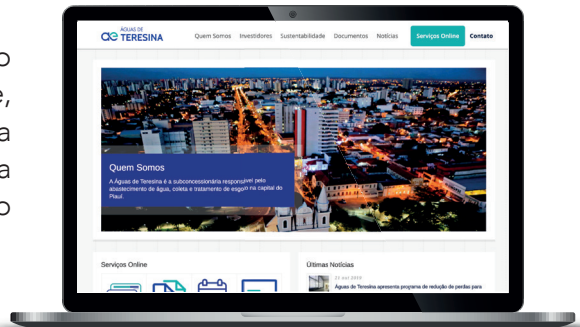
o
e,
a
a
o

ÁGUAS DE
TERESINA

Quem Somos Investidores Sustentabilidade Documentos Notícias Serviços Online Contato

Quem Somos

A Águas de Teresina é a subconcessionária responsável pelo abastecimento de água, coleta e tratamento de esgoto na capital do Piauí.

Serviços Online

Últimas Notícias

21 out 2019
Águas de Teresina apresenta programa de redução de perdas para